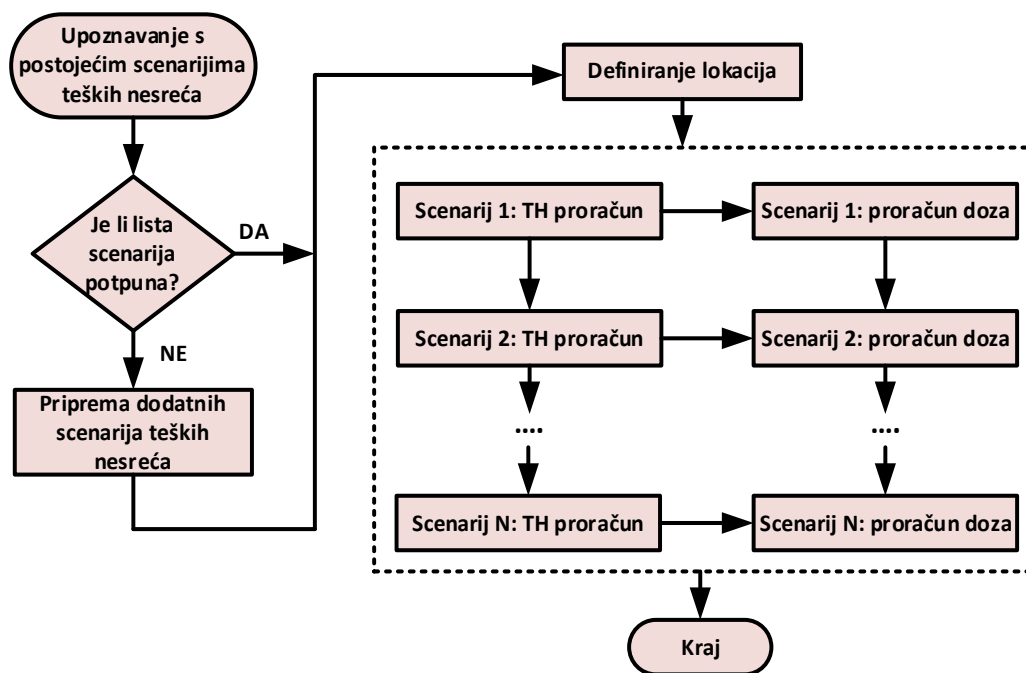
Upoznavanje s postojećim scenarijima teških nesreća

Je li lista scenarija potpuna?

DA

NE

Priprema dodatnih scenarija teških nesreća

Definiranje lokacija

Scenarij 1: TH proračun

Scenarij 1: proračun doza

Scenarij 2: TH proračun

Scenarij 2: proračun doza

....

....

Scenarij N: TH proračun

Scenarij N: proračun doza

Kraj